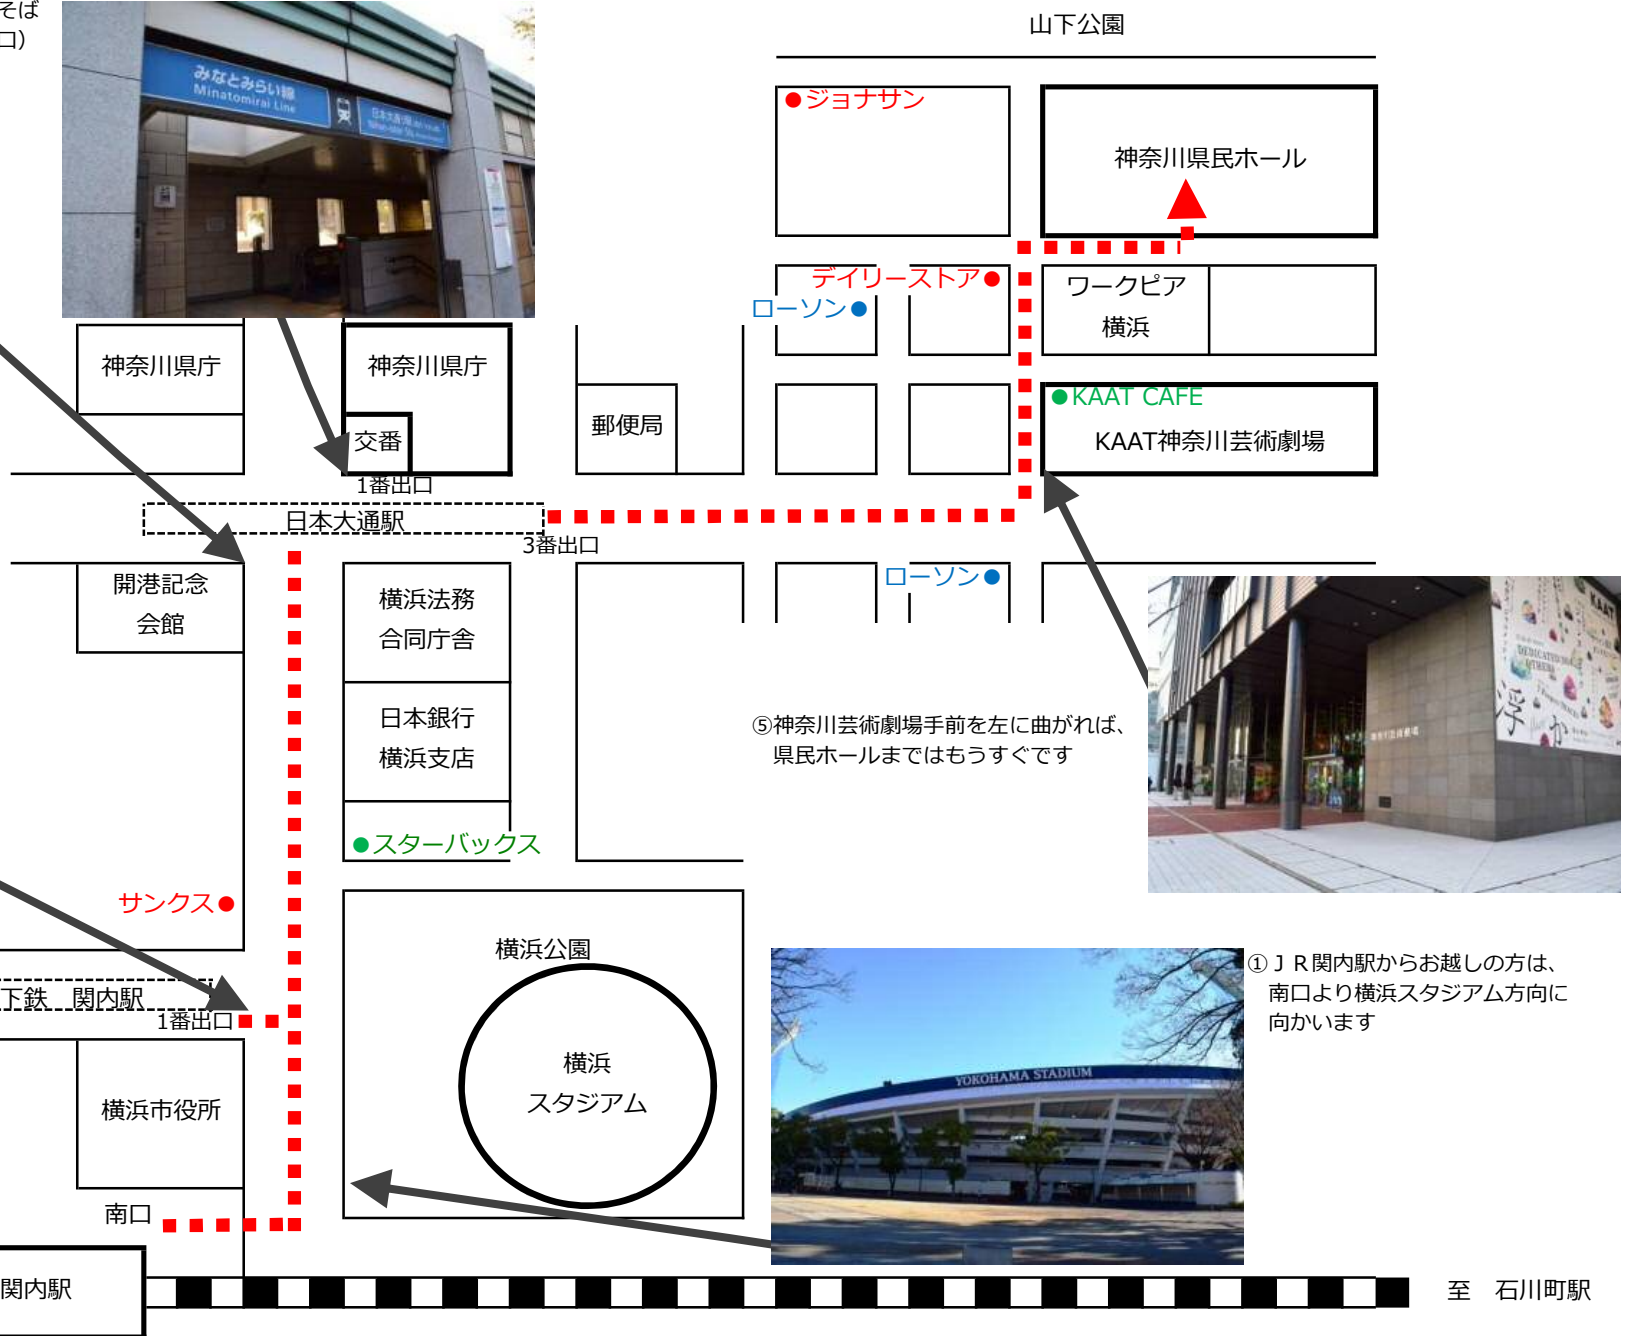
そば
ロ)

みなとみらい線
Minatomirai Line
日本大通り駅

山下公園

●ジョナサン

神奈川県民ホール

デイリーストア●
ローソン●

ワークピア
横浜

神奈川県庁

神奈川県庁

交番

郵便局

●KAAT CAFE
KAAT神奈川芸術劇場

1番出口
日本大通駅
3番出口

開港記念
会館

横浜法務
合同庁舎

ローソン●

日本銀行
横浜支店

⑤神奈川芸術劇場手前を左に曲がれば、
県民ホールまではもうすぐです

●スターバックス

サンクス●

横浜公園

横浜
スタジアム

YOKOHAMA STADIUM

①ＪＲ関内駅からお越しの方は、
南口より横浜スタジアム方向に
向かいます

下鉄 関内駅
1番出口

横浜市役所

南口

関内駅

至 石川町駅